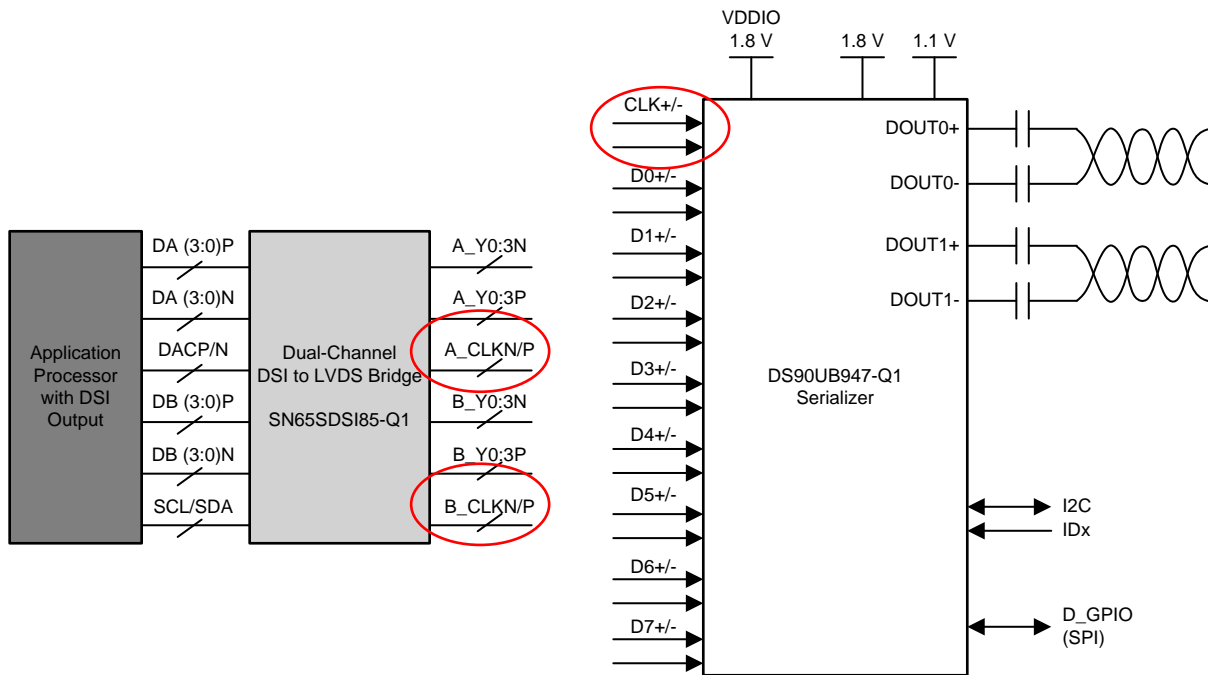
Application Processor with DSI Output

DA (3:0)P

DA (3:0)N

DACP/N

DB (3:0)P

DB (3:0)N

SCL/SDA

Dual-Channel DSI to LVDS Bridge

SN65SDSI85-Q1

A_Y0:3N

A_Y0:3P

A_CLKN/P

B_Y0:3N

B_Y0:3P

B_CLKN/P

VDDIO
1.8 V

1.8 V

1.1 V

CLK+/-

D0+/-

D1+/-

D2+/-

D3+/-

D4+/-

D5+/-

D6+/-

D7+/-

DS90UB947-Q1
Serializer

DOUT0+

DOUT0-

DOUT1+

DOUT1-

I2C

IDx

D_GPIO
(SPI)